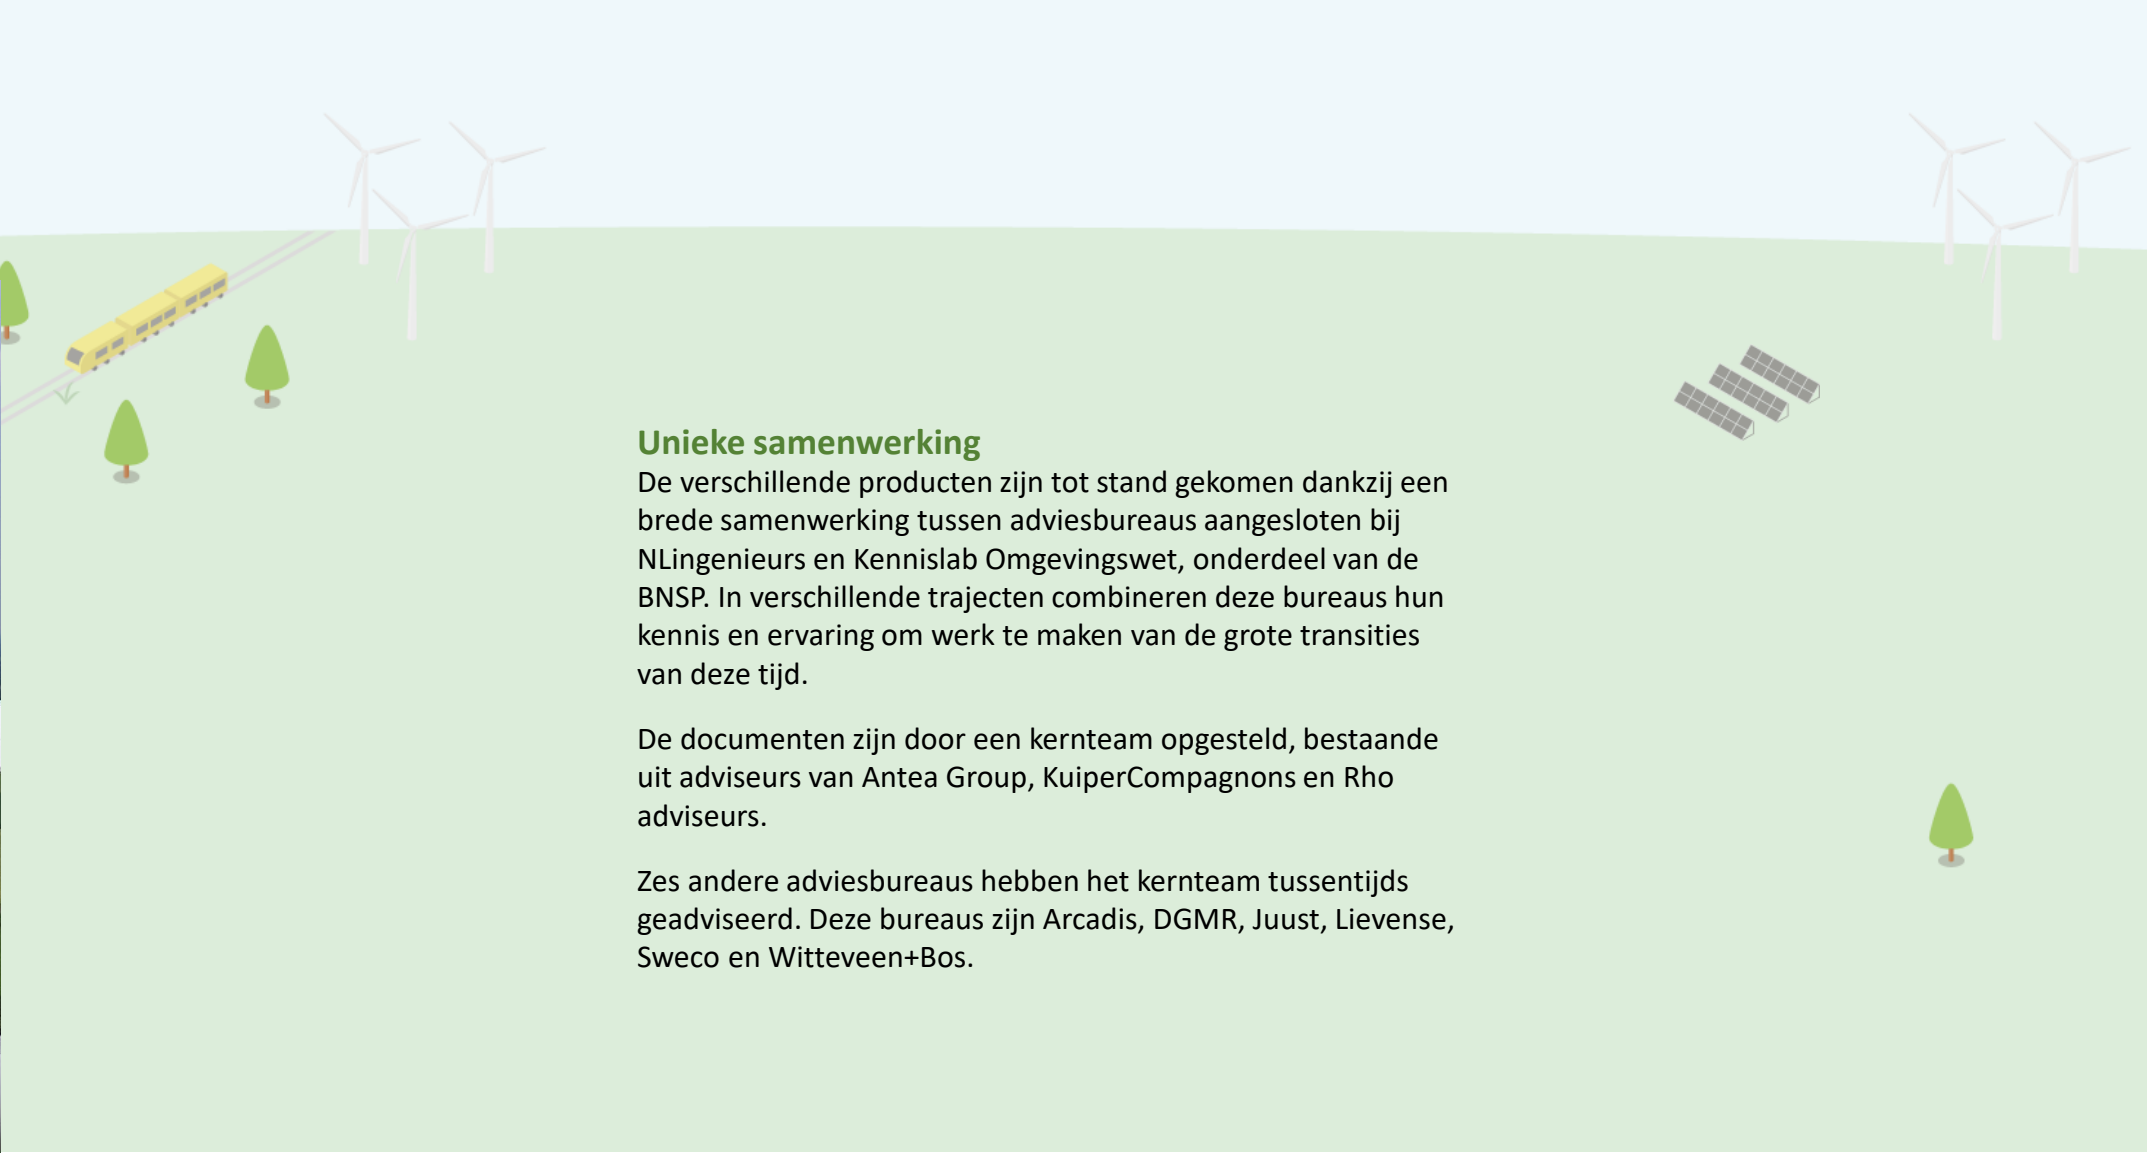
Unieke samenwerking
De verschillende producten zijn tot stand gekomen dankzij een brede samenwerking tussen adviesbureaus aangesloten bij NLingenieurs en Kennislab Omgevingswet, onderdeel van de BNSP. In verschillende trajecten combineren deze bureaus hun kennis en ervaring om werk te maken van de grote transities van deze tijd.

De documenten zijn door een kernteam opgesteld, bestaande uit adviseurs van Antea Group, KuiperCompagnons en Rho adviseurs.

Zes andere adviesbureaus hebben het kernteam tussentijds geadviseerd. Deze bureaus zijn Arcadis, DGMR, Juust, Lievense, Sweco en Witteveen+Bos.